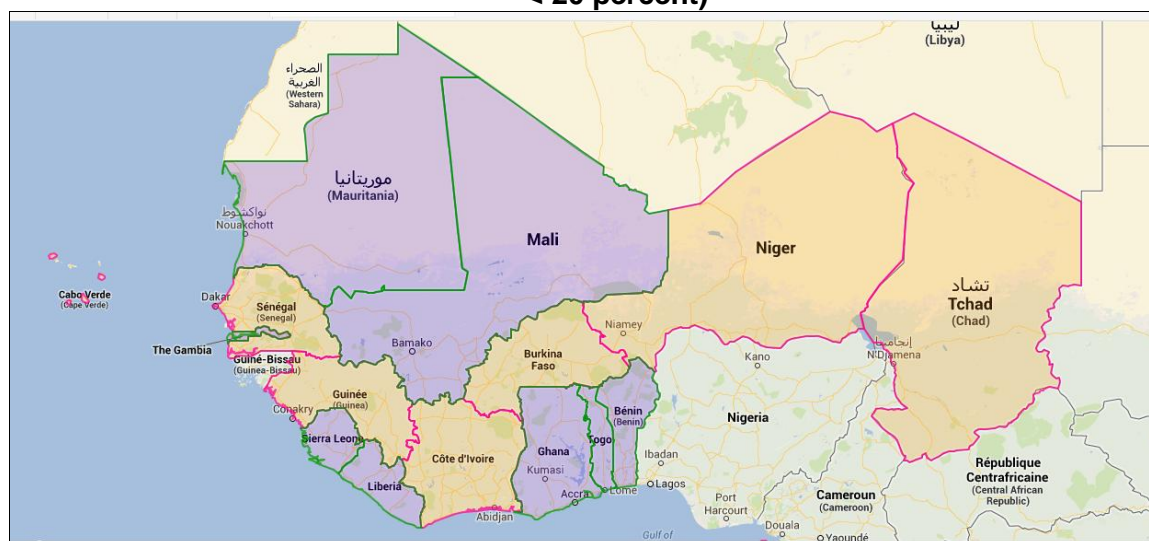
< 25 percent)

ليبيا
(Libya)

الصحراء الغربية
(Western Sahara)

موريتانيا
(Mauritania)

نواكشوط
Nouakchott

Mali

Niger

تشاد
Tchad
(Chad)

Cabo Verde
(Cape Verde)

Dakar

Sénégal
(Senegal)

The Gambia

Guiné-Bissau
(Guinea-Bissau)

Bamako

Niamey

Burkina Faso

انجامينا
N'Djamena

Kano

Guinée
(Guinea)

Conakry

Sierra Leone

Liberia

Côte d'Ivoire

Ghana

Kumasi

Togo

Bénin
(Benin)

Nigeria

Ibadan

Lagos

Lome

Accra

Abidjan

Port Harcourt

Cameroun
(Cameroon)

Douala

Yaoundé

Gulf of

République Centrafricaine
(Central African Republic)